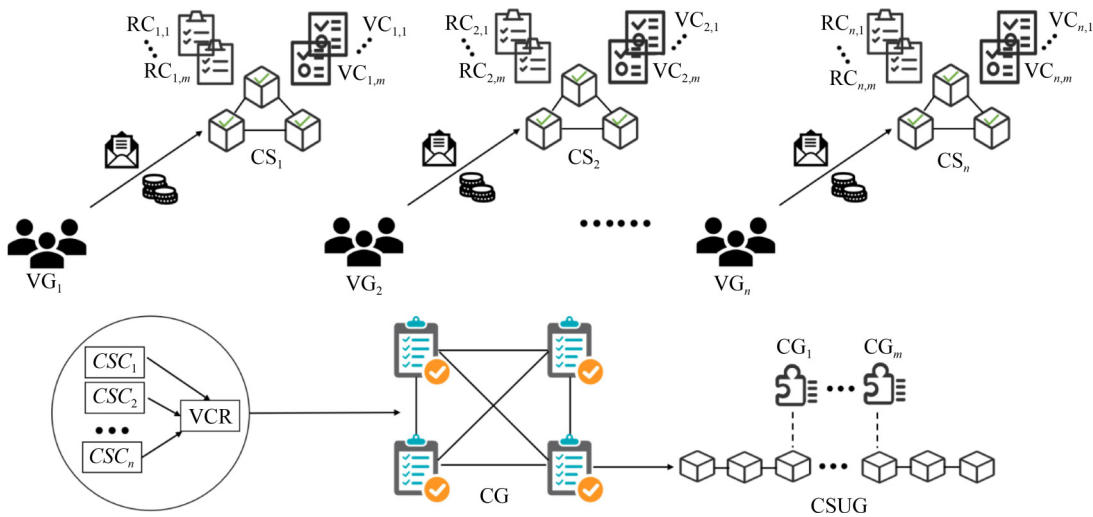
$RC_{1,1}$
$RC_{1,m}$
$VC_{1,1}$
$VC_{1,m}$
$CS_1$
$VG_1$

$RC_{2,1}$
$RC_{2,m}$
$VC_{2,1}$
$VC_{2,m}$
$CS_2$
$VG_2$

$RC_{n,1}$
$RC_{n,m}$
$VC_{n,1}$
$VC_{n,m}$
$CS_n$
$VG_n$

$CSC_1$
$CSC_2$
$CSC_n$
VCR

CG

$CG_1$
$CG_m$
CSUG